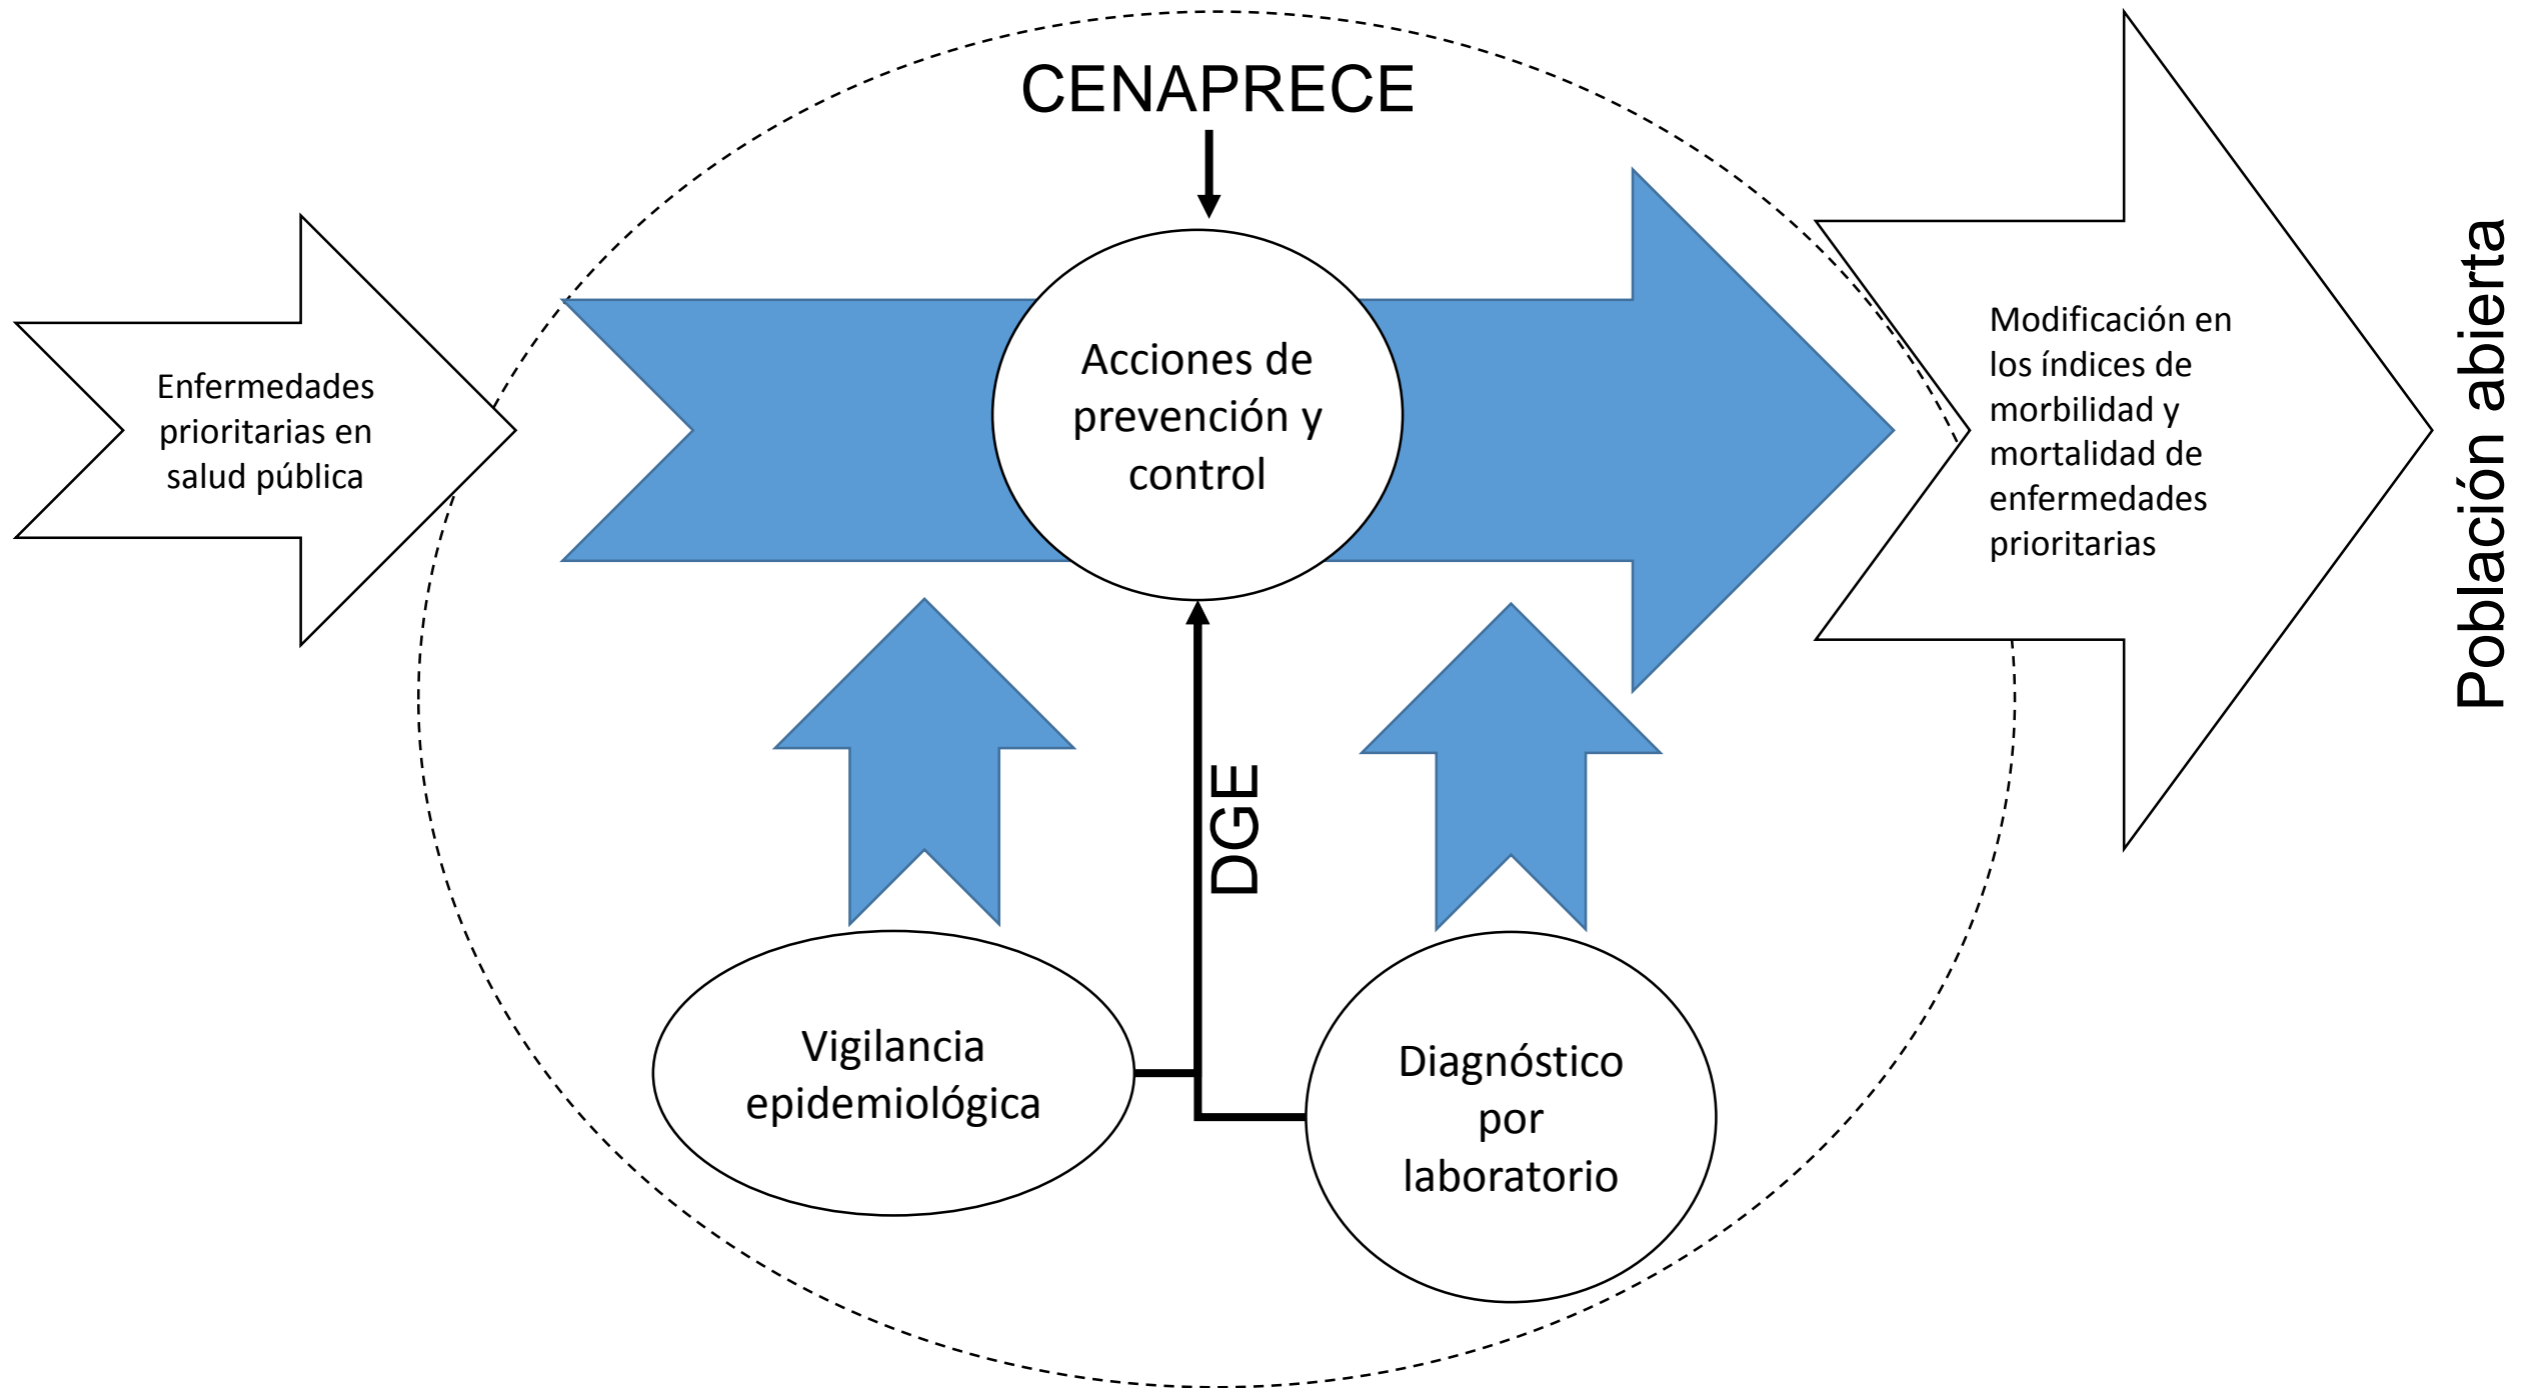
CENAPRECE

Enfermedades prioritarias en salud pública

Acciones de prevención y control

Modificación en los índices de morbilidad y mortalidad de enfermedades prioritarias

Población abierta

DGE

Vigilancia epidemiológica

Diagnóstico por laboratorio